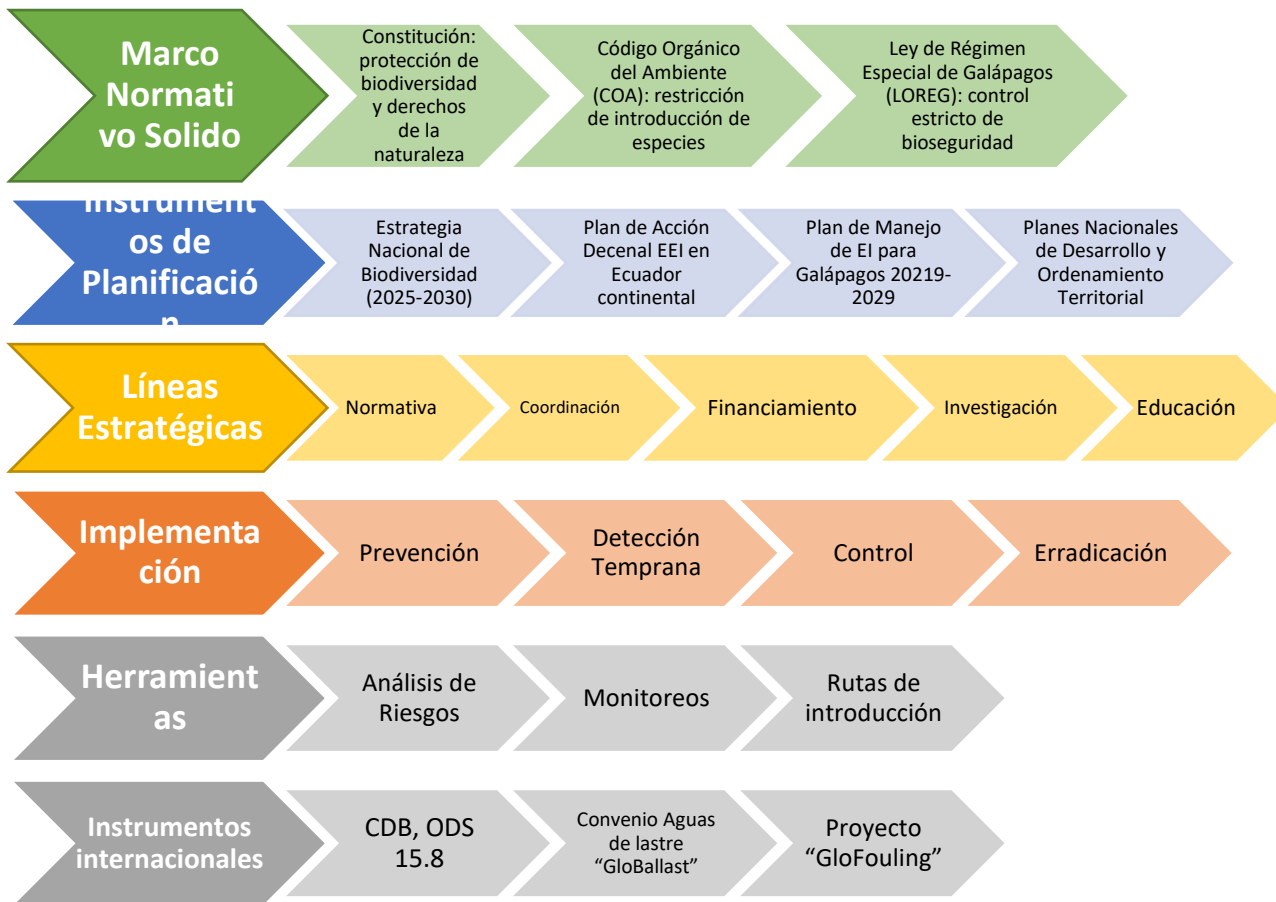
Marco Normativo Solido

Constitución: protección de biodiversidad y derechos de la naturaleza

Código Orgánico del Ambiente (COA): restricción de introducción de especies

Ley de Régimen Especial de Galápagos (LOREG): control estricto de bioseguridad

Instrumentos de Planificació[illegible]

Estrategia Nacional de Biodiversidad (2025-2030)

Plan de Acción Decenal EEI en Ecuador continental

Plan de Manejo de EI para Galápagos 20219-2029

Planes Nacionales de Desarrollo y Ordenamiento Territorial

Líneas Estratégicas

Normativa

Coordinación

Financiamiento

Investigación

Educación

Implementación

Prevención

Detección Temprana

Control

Erradicación

Herramientas

Análisis de Riesgos

Monitoreos

Rutas de introducción

Instrumentos internacionales

CDB, ODS 15.8

Convenio Aguas de lastre “GloBallast”

Proyecto “GloFouling”